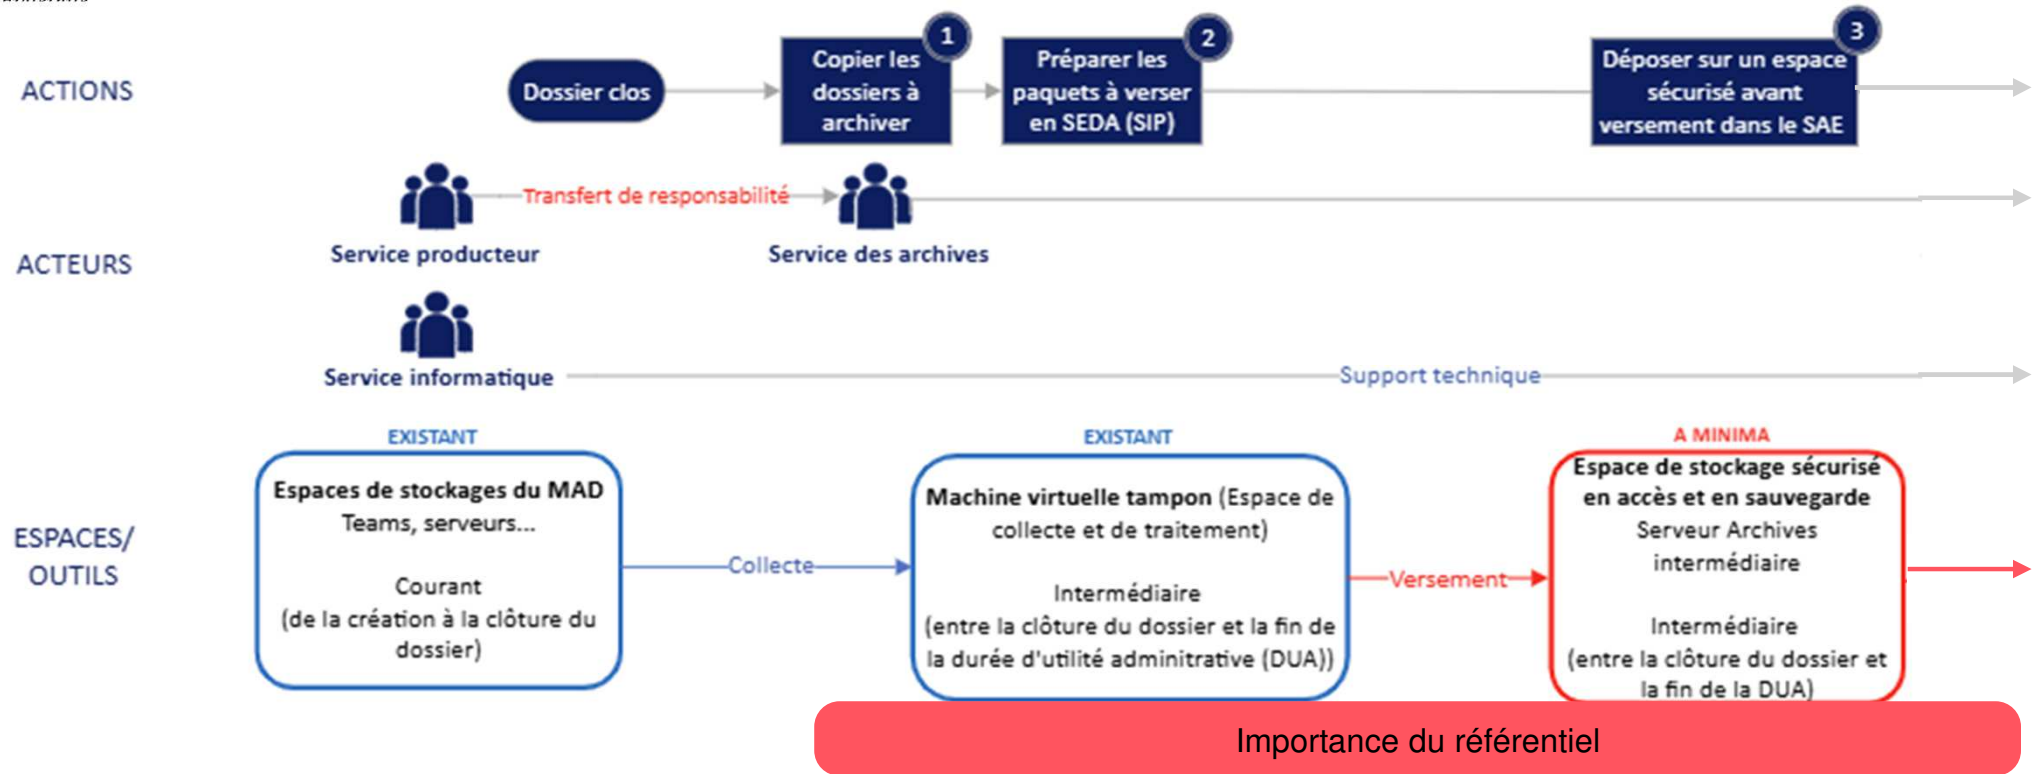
ACTIONS

Dossier clos

1
Copier les dossiers à archiver

2
Préparer les paquets à verser en SEDA (SIP)

3
Déposer sur un espace sécurisé avant versement dans le SAE

ACTEURS

Transfert de responsabilité

Service producteur

Service des archives

Service informatique

Support technique

ESPACES/ OUTILS

EXISTANT

Espaces de stockages du MAD
Teams, serveurs...

Courant
(de la création à la clôture du dossier)

Collecte

EXISTANT

Machine virtuelle tampon (Espace de collecte et de traitement)

Intermédiaire
(entre la clôture du dossier et la fin de la durée d'utilité admintrative (DUA))

Versement

A MINIMA

Espace de stockage sécurisé en accès et en sauvegarde
Serveur Archives intermédiaire

Intermédiaire
(entre la clôture du dossier et la fin de la DUA)

Importance du référentiel